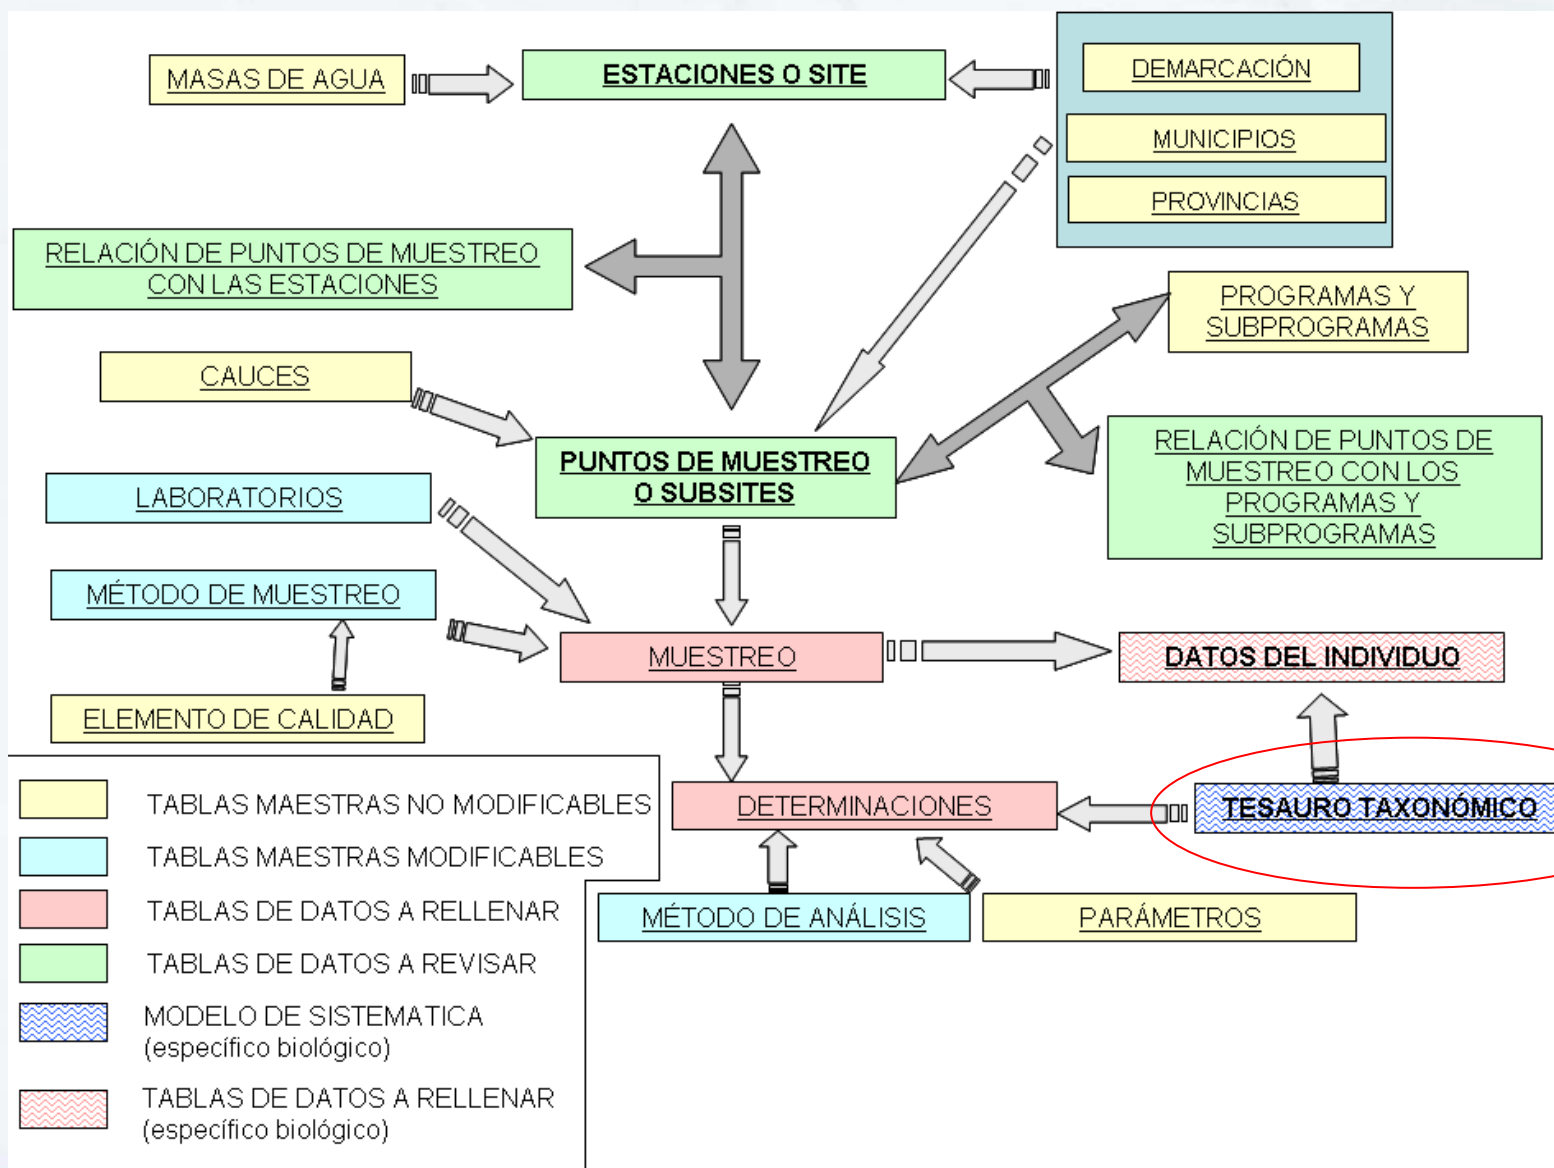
MASAS DE AGUA

ESTACIONES O SITE

DEMARCACIÓN

MUNICIPIOS

PROVINCIAS

RELACIÓN DE PUNTOS DE MUESTREO CON LAS ESTACIONES

PROGRAMAS Y SUBPROGRAMAS

CAUCES

PUNTOS DE MUESTREO O SUBSITES

RELACIÓN DE PUNTOS DE MUESTREO CON LOS PROGRAMAS Y SUBPROGRAMAS

LABORATORIOS

MÉTODO DE MUESTREO

MUESTREO

DATOS DEL INDIVIDUO

ELEMENTO DE CALIDAD

DETERMINACIONES

TESAURO TAXONÓMICO

MÉTODO DE ANÁLISIS

PARÁMETROS

TABLAS MAESTRAS NO MODIFICABLES

TABLAS MAESTRAS MODIFICABLES

TABLAS DE DATOS A RELLENAR

TABLAS DE DATOS A REVISAR

MODELO DE SISTEMATICA (específico biológico)

TABLAS DE DATOS A RELLENAR (específico biológico)